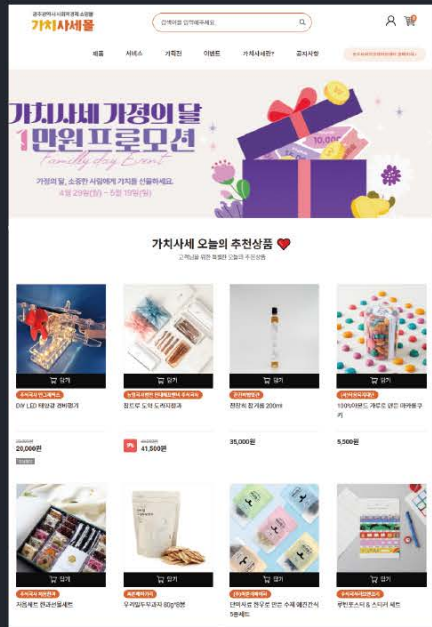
광주광역시 사회적경제 소셜몰
가치사세몰

검색어를 입력해주세요.

제품 서비스 기획전 이벤트 가치사세란? 공지사항

가치사세 가정의 달
1만원프로모션
Family day Event

가정의 달, 소중한 사람에게 가치를 선물하세요.
4월 29일(월) ~ 5월 19일(일)

가치사세 오늘의 추천상품 ❤
고객님을 위한 특별한 오늘의 추천상품

담기
DIY LED 태양광 큐브램프
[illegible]
20,000원

담기
원드로 도자 드립커피세트
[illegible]
41,500원

담기
전통의 참기름 200ml
35,000원

담기
100% 천연 과일로 만든 아이캔디 구키
5,500원

담기
지음세트 한과선물세트

담기
우리밀두부과자 80g*6봉

담기
단비사랑 천연으로 만든 수제 천연간식 3종세트

담기
행복호 스티커 & 스티커 세트